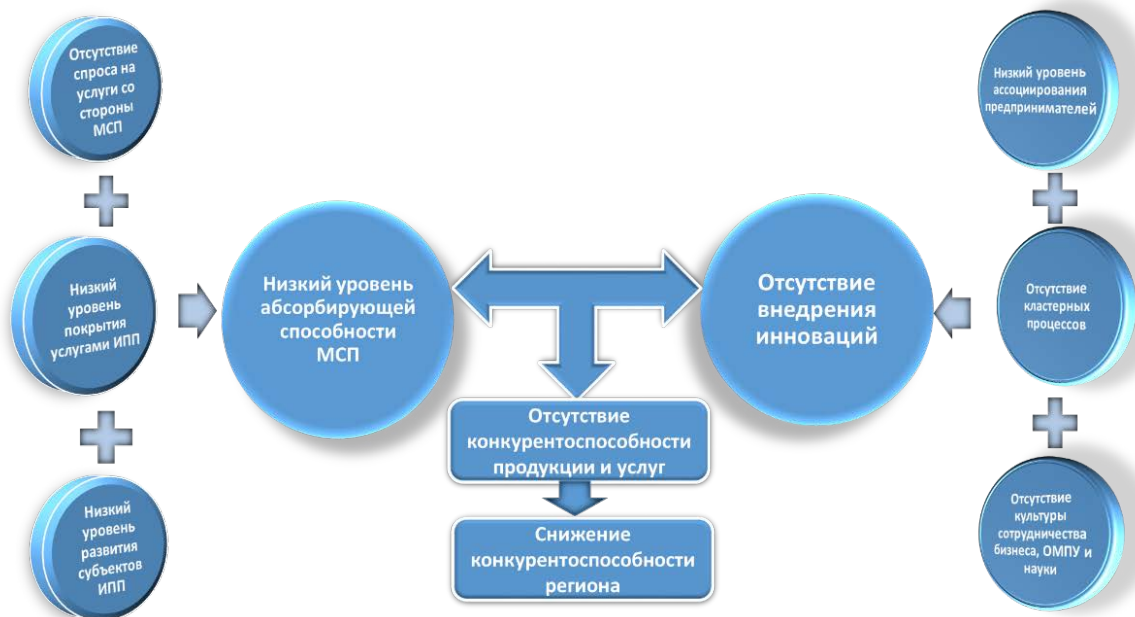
Отсутствие спроса на услуги со стороны МСП

Низкий уровень покрытия услугами ИПП

Низкий уровень развития субъектов ИПП

Низкий уровень абсорбирующей способности МСП

Отсутствие внедрения инноваций

Низкий уровень ассоциирования предпринимателей

Отсутствие кластерных процессов

Отсутствие культуры сотрудничества бизнеса, ОМПУ и науки

Отсутствие конкурентоспособности продукции и услуг

Снижение конкурентоспособности региона